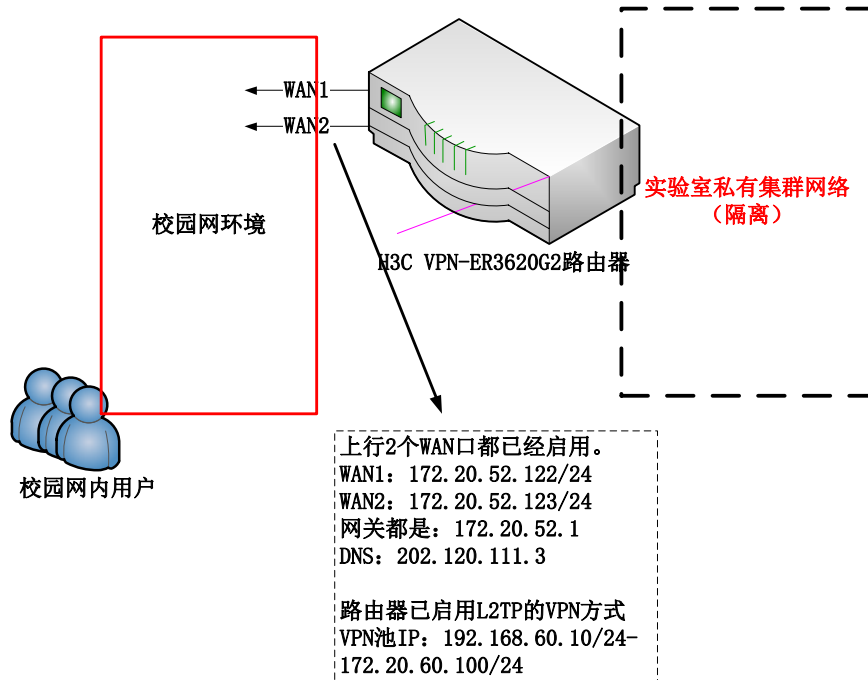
WAN1

WAN2

校园网环境

H3C VPN-ER3620G2路由器

实验室私有集群网络
（隔离）

校园网内用户

上行2个WAN口都已经启用。
WAN1：172.20.52.122/24
WAN2：172.20.52.123/24
网关都是：172.20.52.1
DNS：202.120.111.3

路由器已启用L2TP的VPN方式
VPN池IP：192.168.60.10/24-172.20.60.100/24